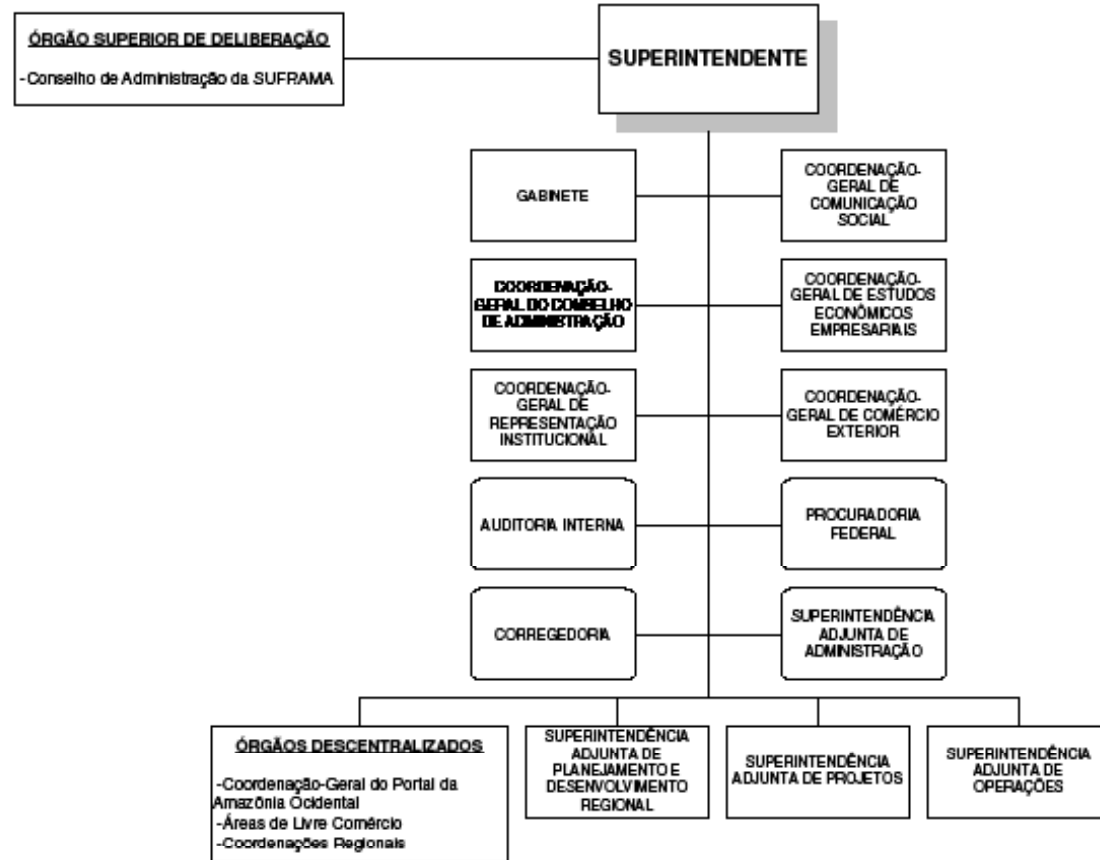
ÓRGÃO SUPERIOR DE DELIBERAÇÃO

-Conselho de Administração da SUFRAMA

SUPERINTENDENTE

GABINETE

COORDENAÇÃO-GERAL DE COMUNICAÇÃO SOCIAL

COORDENAÇÃO-GERAL DO CONSELHO DE ADMINISTRAÇÃO

COORDENAÇÃO-GERAL DE ESTUDOS ECONÔMICOS EMPRESARIAIS

COORDENAÇÃO-GERAL DE REPRESENTAÇÃO INSTITUCIONAL

COORDENAÇÃO-GERAL DE COMÉRCIO EXTERIOR

AUDITORIA INTERNA

PROCURADORIA FEDERAL

CORREGEDORIA

SUPERINTENDÊNCIA ADJUNTA DE ADMINISTRAÇÃO

ÓRGÃOS DESCENTRALIZADOS

-Coordenação-Geral do Portal da Amazônia Ocidental
-Áreas de Livre Comércio
-Coordenações Regionais

SUPERINTENDÊNCIA ADJUNTA DE PLANEJAMENTO E DESENVOLVIMENTO REGIONAL

SUPERINTENDÊNCIA ADJUNTA DE PROJETOS

SUPERINTENDÊNCIA ADJUNTA DE OPERAÇÕES